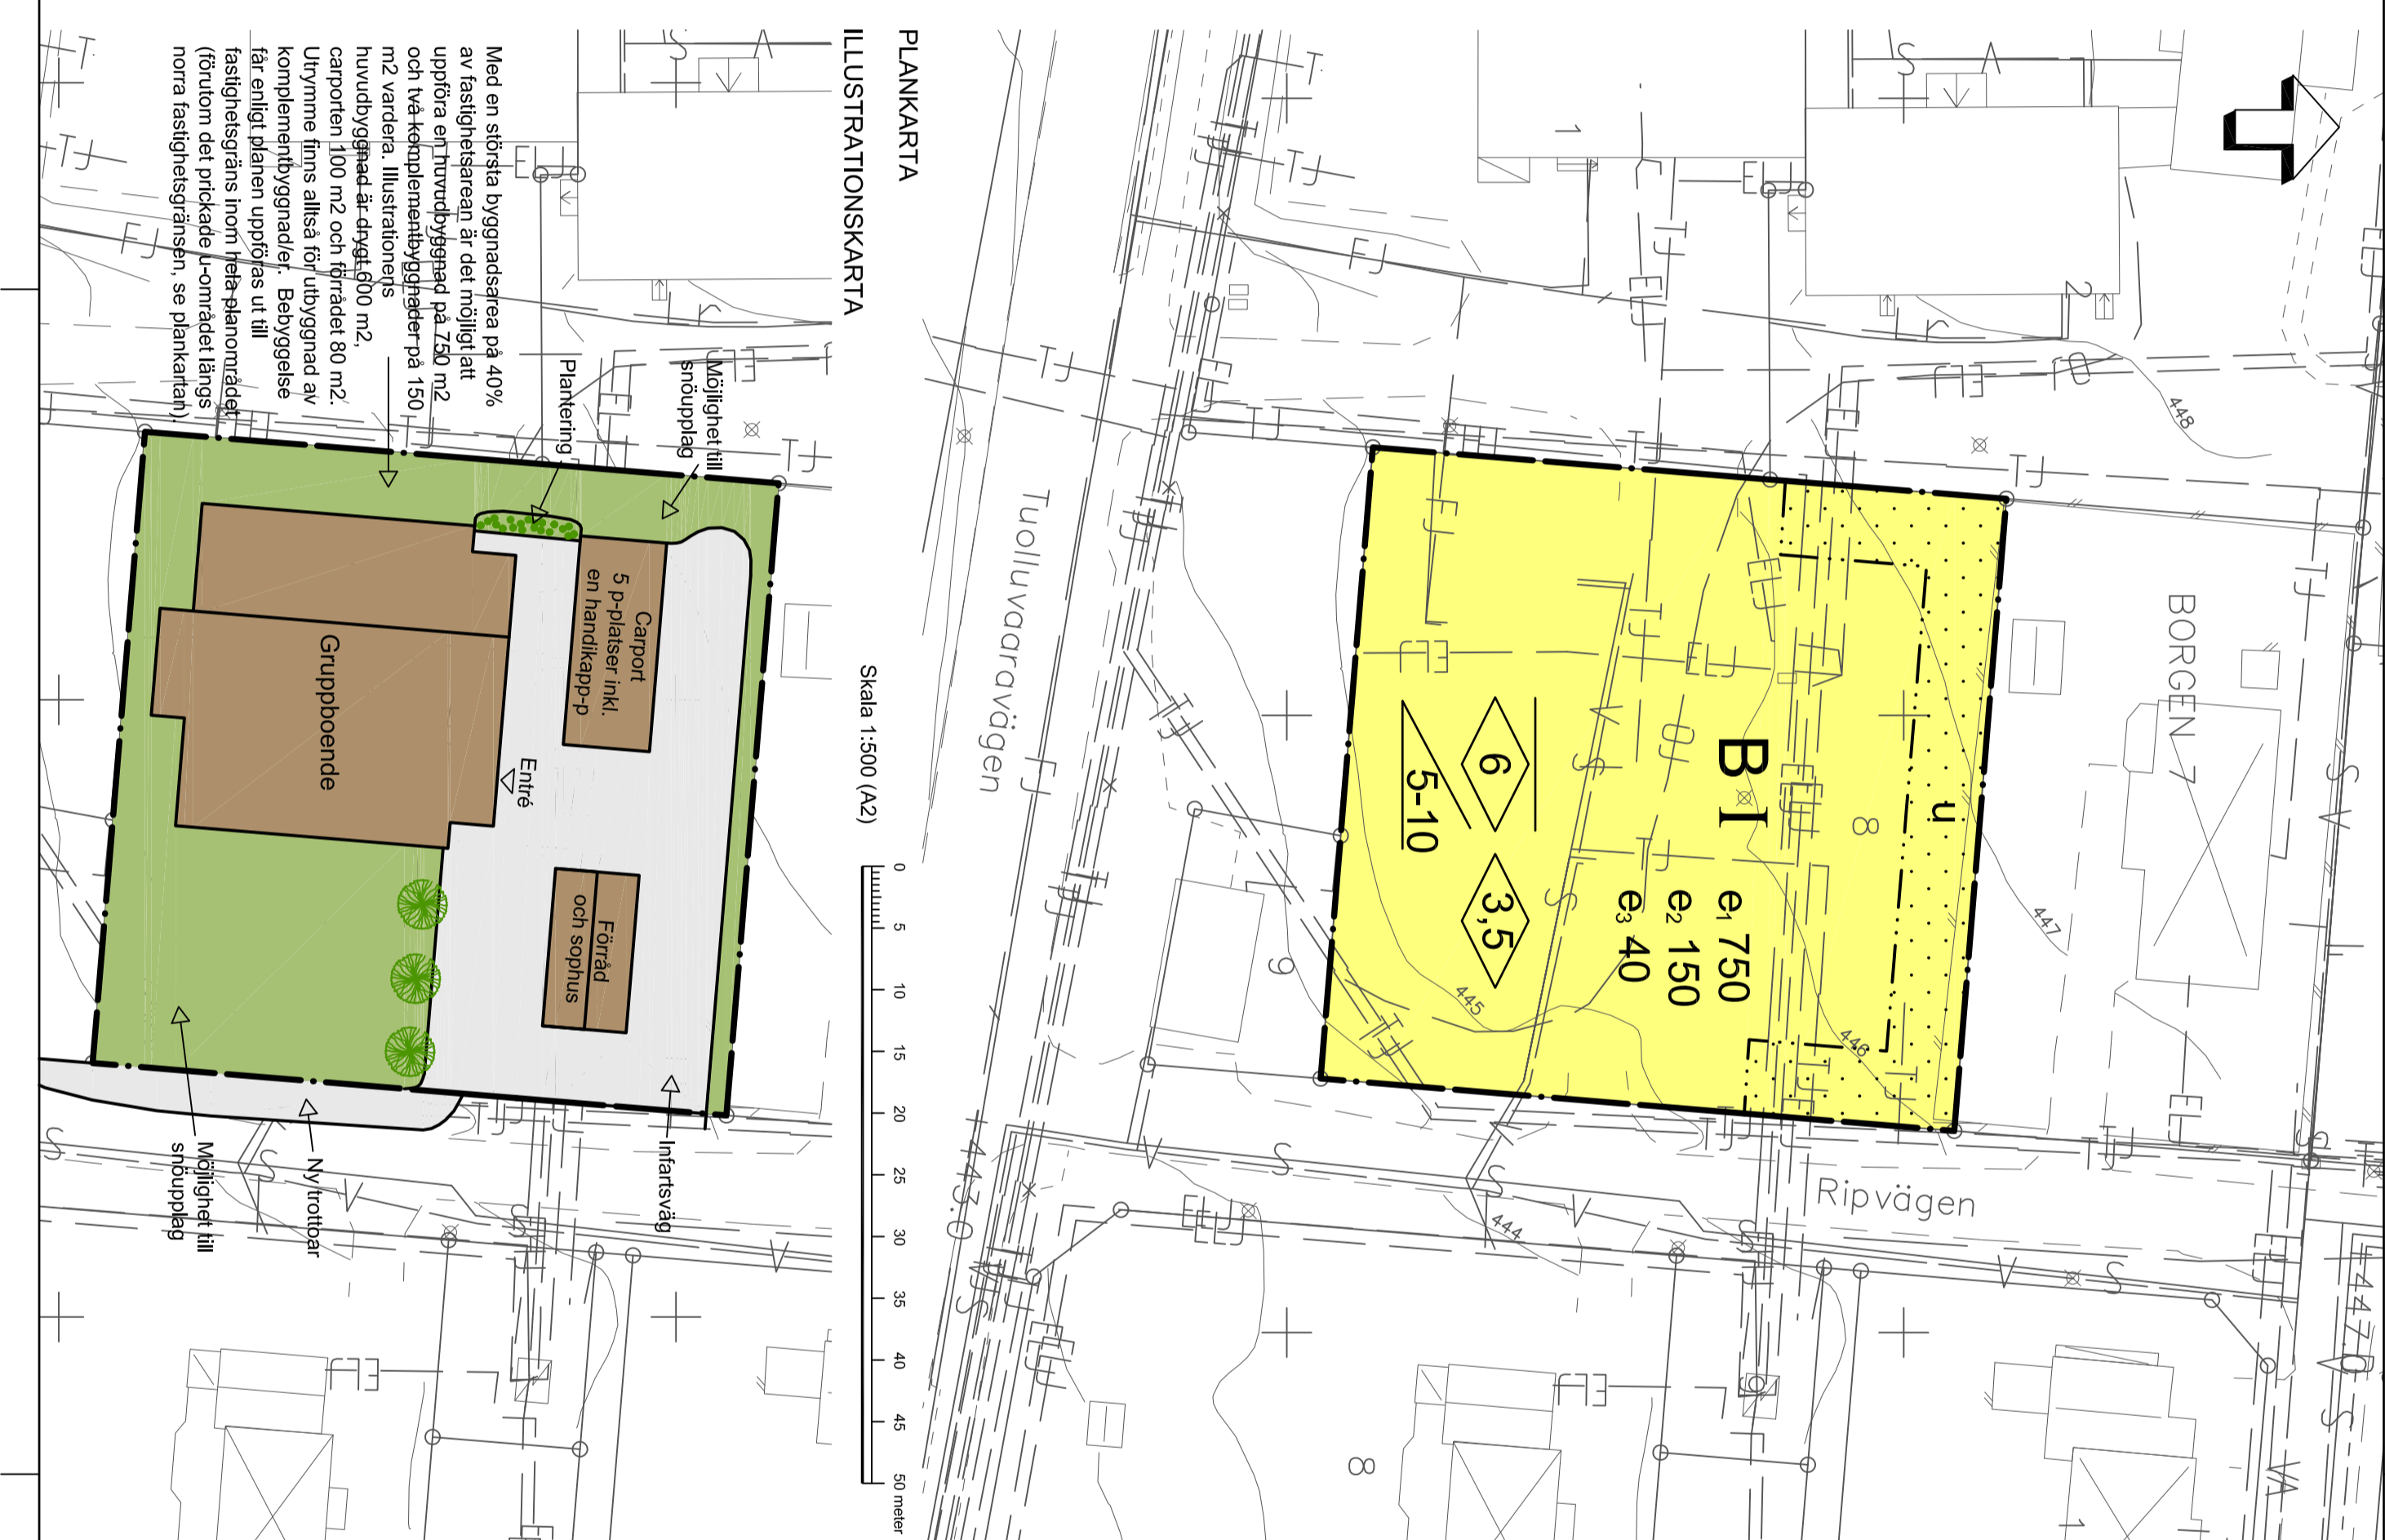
PLANKARTA

ILLUSTRATIONSKARTA

Med en största byggnadsarea på 40% av fastighetsarean är det möjligt att uppföra en huvudbyggnad på 750 m2 och två komplementbyggnader på 150 m2 vardera. Illustrationens huvudbyggnad är drygt 600 m2, carporten 100 m2 och förrådet 80 m2. Utrymme finns alltså för utbyggnad av komplementbyggnader. Bebyggelse får enligt planen uppföras ut till fastighetsgräns inom hela planområdet (förutom det prickade u-området längs norra fastighetsgränsen, se plankartan).

Möjlighet till snöupplag

Plantering

Carport 5 p-platser inkl. en handikapp-p

Gruppboende

Entré

Förråd och sophus

Möjlighet till snöupplag

Ny trottoar

Infartsväg

Skala 1:500 (A2)

0 5 10 15 20 25 30 35 40 45 50 meter

Tuolluvaaravägen

B1

e₁ 750
e₂ 150
e₃ 40

6

3,5

5-10

u

BORGEN 7

Ripvägen

9

8

8

445

446

447

448

444

443,0

447,0

1

2

10

TJ

FJ

ELJ

S

V

VA